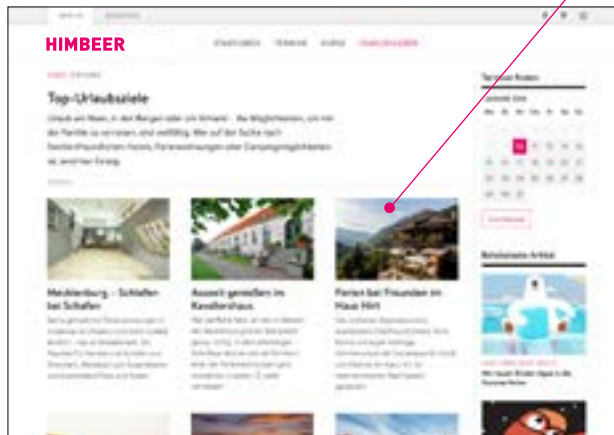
HIMBEER

Top-Urlaubsziele

Urlaub am Meer, in den Bergen oder am Strand – die Möglichkeiten, um mit der Familie zu verreisen, sind vielfältig. Wer auf der Suche nach familienfreundlichen Hotels, Ferienwohnungen oder Campingmöglichkeiten ist, wird hier fündig.

Mecklenburg – Schlafen bei Schafen

Aussicht genießen im Kavaliershaus

Ferien bei Freunden im Haus Hirt

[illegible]

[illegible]